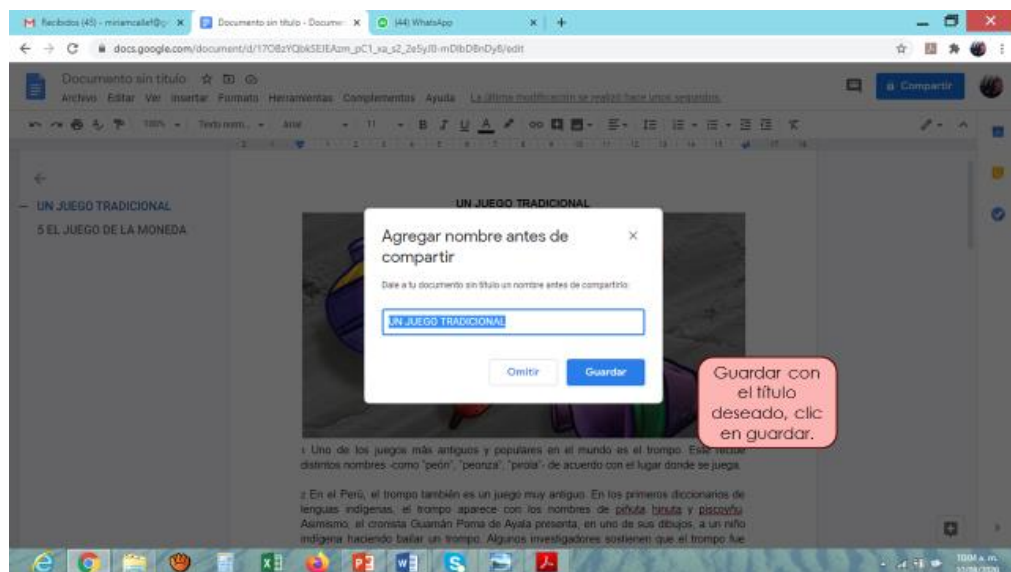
Recibidos (45) - miriamcallet@g ×
Documento sin título - Documen ×
(44) WhatsApp ×
+

docs.google.com/document/d/17O8zYQbk5EIEAzm_pC1_xa_s2_2e5yJ0-mDbD8nDy8/edit

Documento sin título
Archivo Editar Ver Insertar Formato Herramientas Complementos Ayuda La última modificación se realizó hace unos segundos.

Compartir

100% Texto norm... Arial 11

UN JUEGO TRADICIONAL
5 EL JUEGO DE LA MONEDA

UN JUEGO TRADICIONAL

Agregar nombre antes de compartir

Dale a tu documento sin título un nombre antes de compartirlo.

UN JUEGO TRADICIONAL

Omitir
Guardar

Guardar con el título deseado, clic en guardar.

1 Uno de los juegos más antiguos y populares en el mundo es el trompo. Este recibe distintos nombres -como "peón", "peonza", "pirola"- de acuerdo con el lugar donde se juega.

2 En el Perú, el trompo también es un juego muy antiguo. En los primeros diccionarios de lenguas indígenas, el trompo aparece con los nombres de piñuta hinuta y piscoyñu. Asimismo, el cronista Guamán Poma de Ayala presenta, en uno de sus dibujos, a un niño indígena haciendo bailar un trompo. Algunos investigadores sostienen que el trompo fue

10:01 a. m.